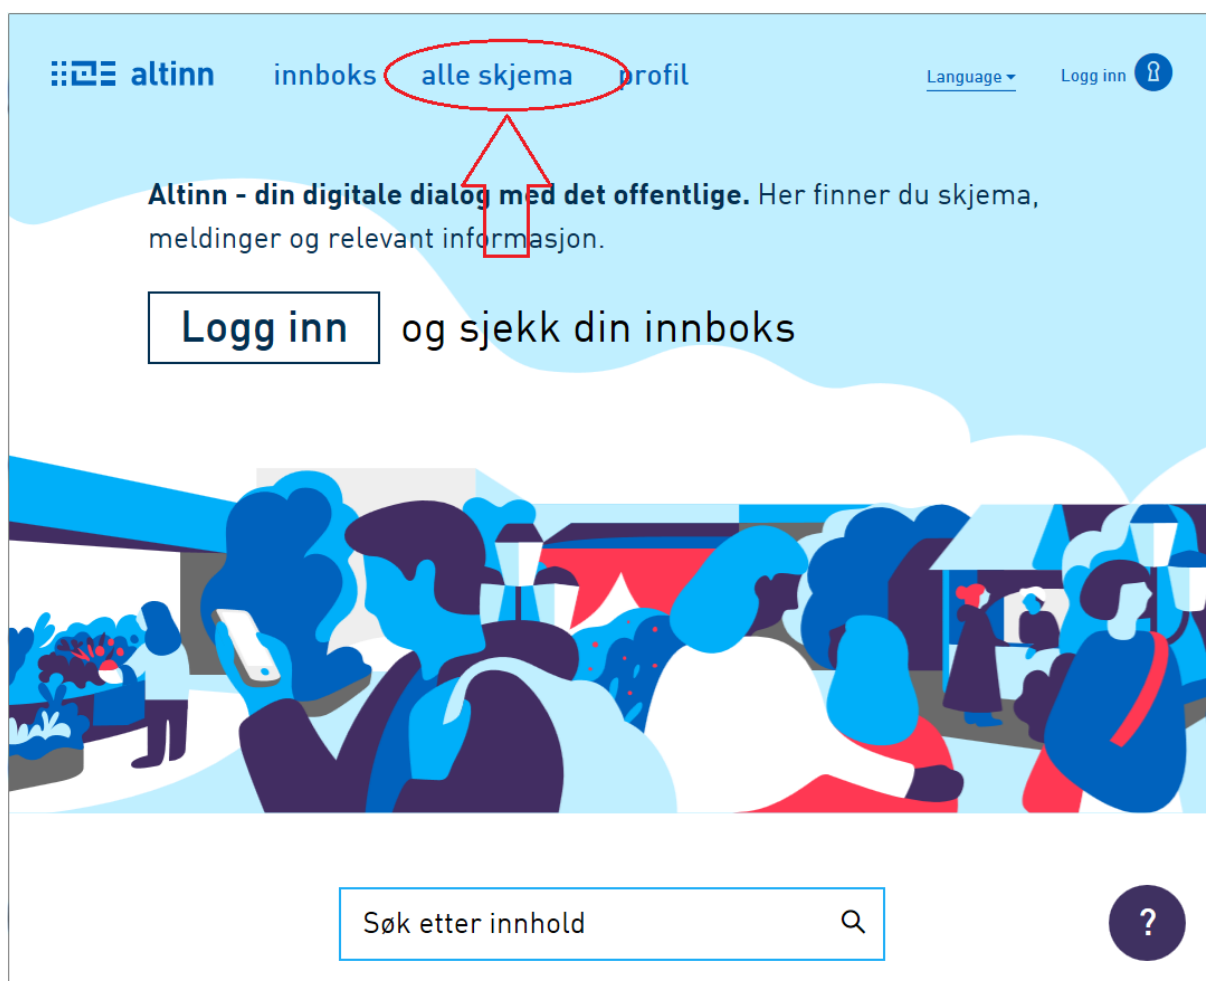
altinn innboks alle skjema profil Language Logg inn

**Altinn - din digitale dialog med det offentlige.** Her finner du skjema, meldinger og relevant informasjon.

Logg inn og sjekk din innboks

Søk etter innhold

?